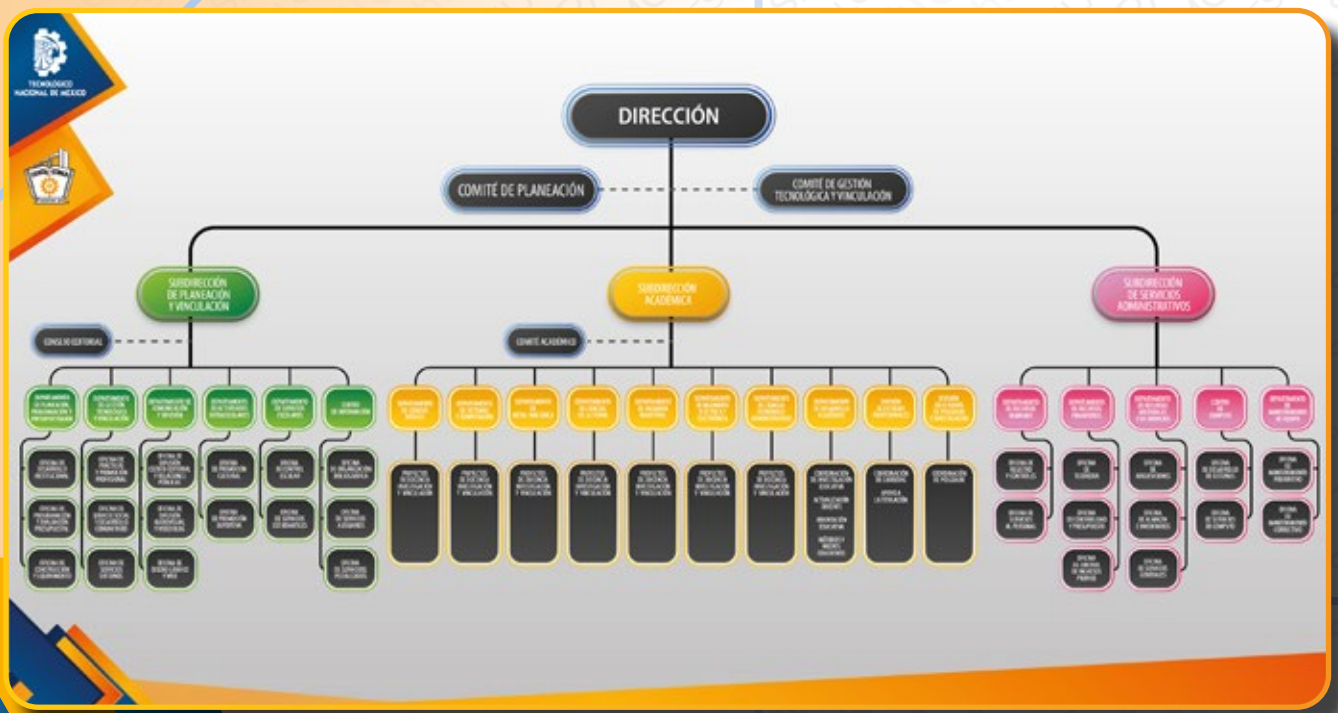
TECNOLÓGICO NACIONAL DE MÉXICO

DIRECCIÓN

COMITÉ DE PLANEACIÓN

COMITÉ DE GESTIÓN TECNOLÓGICA Y VINCULACIÓN

SUBDIRECCIÓN DE PLANEACIÓN Y VINCULACIÓN

SUBDIRECCIÓN ACADÉMICA

SUBDIRECCIÓN DE SERVICIOS ADMINISTRATIVOS

CONSEJO EDITORIAL

COMITÉ ACADÉMICO

DEPARTAMENTO DE PLANEACIÓN, PROGRAMACIÓN Y PRESUPUESTACIÓN

DEPARTAMENTO DE GESTIÓN TECNOLÓGICA Y VINCULACIÓN

DEPARTAMENTO DE COMUNICACIÓN Y DIFUSIÓN

DEPARTAMENTO DE ACTIVIDADES EXTRAESCOLARES

DEPARTAMENTO DE SERVICIOS ESCOLARES

CENTRO DE INFORMACIÓN

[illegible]

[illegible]

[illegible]

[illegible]

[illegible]

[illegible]

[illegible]

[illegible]

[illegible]

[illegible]

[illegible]

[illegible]

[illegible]

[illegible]

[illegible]

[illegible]

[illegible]